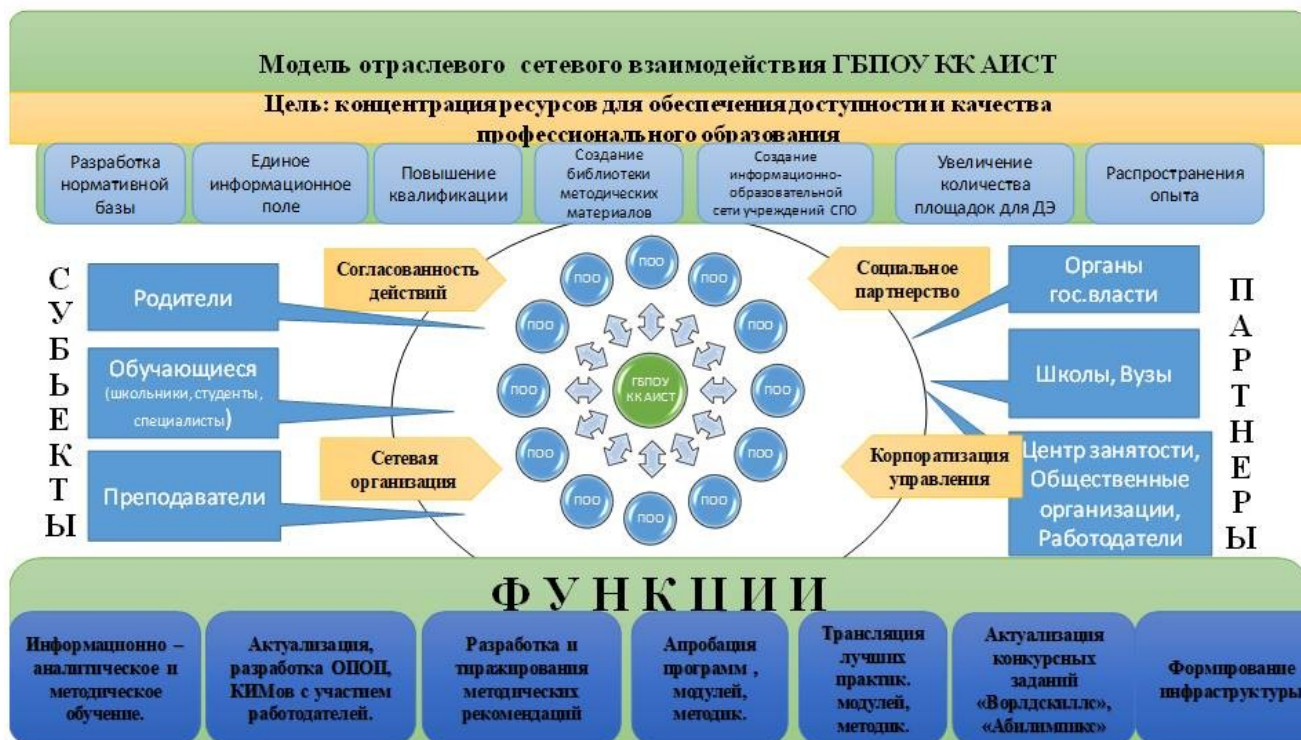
Модель отраслевого сетевого взаимодействия ГБПОУ КК АИСТ

Цель: концентрация ресурсов для обеспечения доступности и качества профессионального образования

Разработка нормативной базы

Единое информационное поле

Повышение квалификации

Создание библиотеки методических материалов

Создание информационно-образовательной сети учреждений СПО

Увеличение количества площадок для ДЭ

Распространения опыта

С
У
Б
Ъ
Е
К
Т
Ы

Родители

Обучающиеся (школьники, студенты, специалисты)

Преподаватели

Согласованность действий

Сетевая организация

ПОО

ПОО

ПОО

ПОО

ПОО

ПОО

ПОО

ПОО

ПОО

ПОО

ПОО

ПОО

ПОО

ПОО

ГБПОУ КК АИСТ

Социальное партнерство

Корпоратизация управления

Органы гос.власти

Школы, Вузы

Центр занятости, Общественные организации, Работодатели

П
А
Р
Т
Н
Е
Р
Ы

ФУНКЦИИ

Информационно – аналитическое и методическое обучение.

Актуализация, разработка ОПОП, КИМов с участием работодателей.

Разработка и тиражирования методических рекомендаций

Апробация программ , модулей, методик.

Трансляция лучших практик. модулей, методик.

Актуализация конкурсных заданий «Ворлдскиллс», «Абилимпикс»

Формирование инфраструктуры